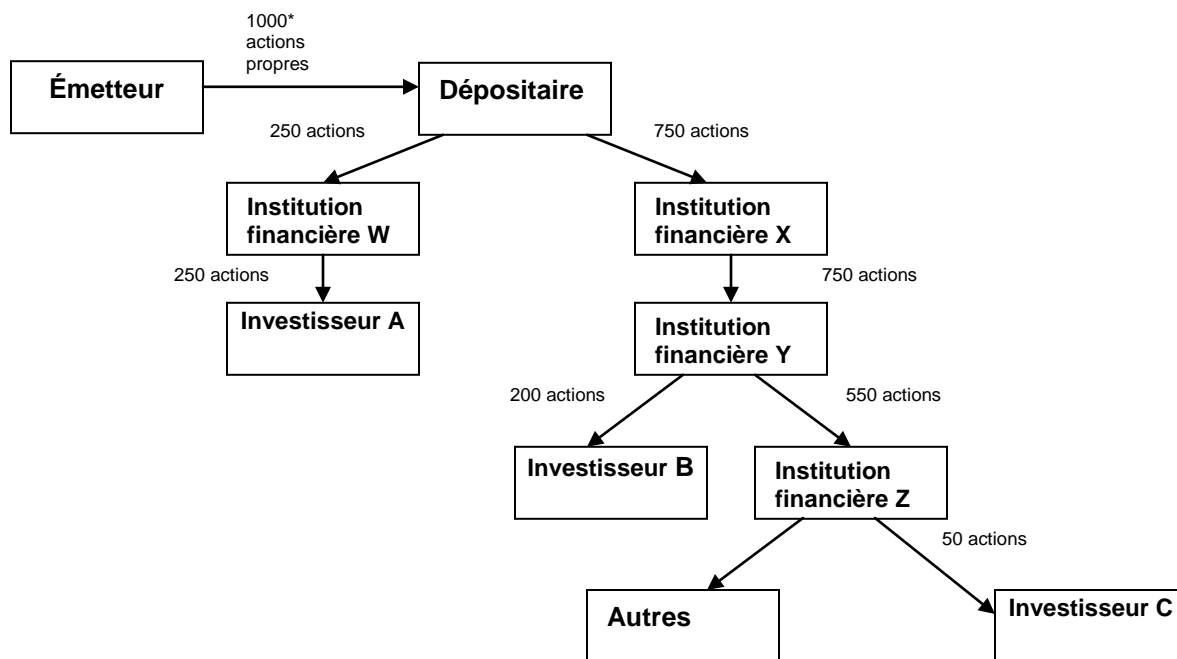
1000* actions propres

Émetteur

Dépositaire

250 actions

750 actions

Institution financière W

Institution financière X

250 actions

750 actions

Investisseur A

Institution financière Y

200 actions

550 actions

Investisseur B

Institution financière Z

50 actions

Autres

Investisseur C